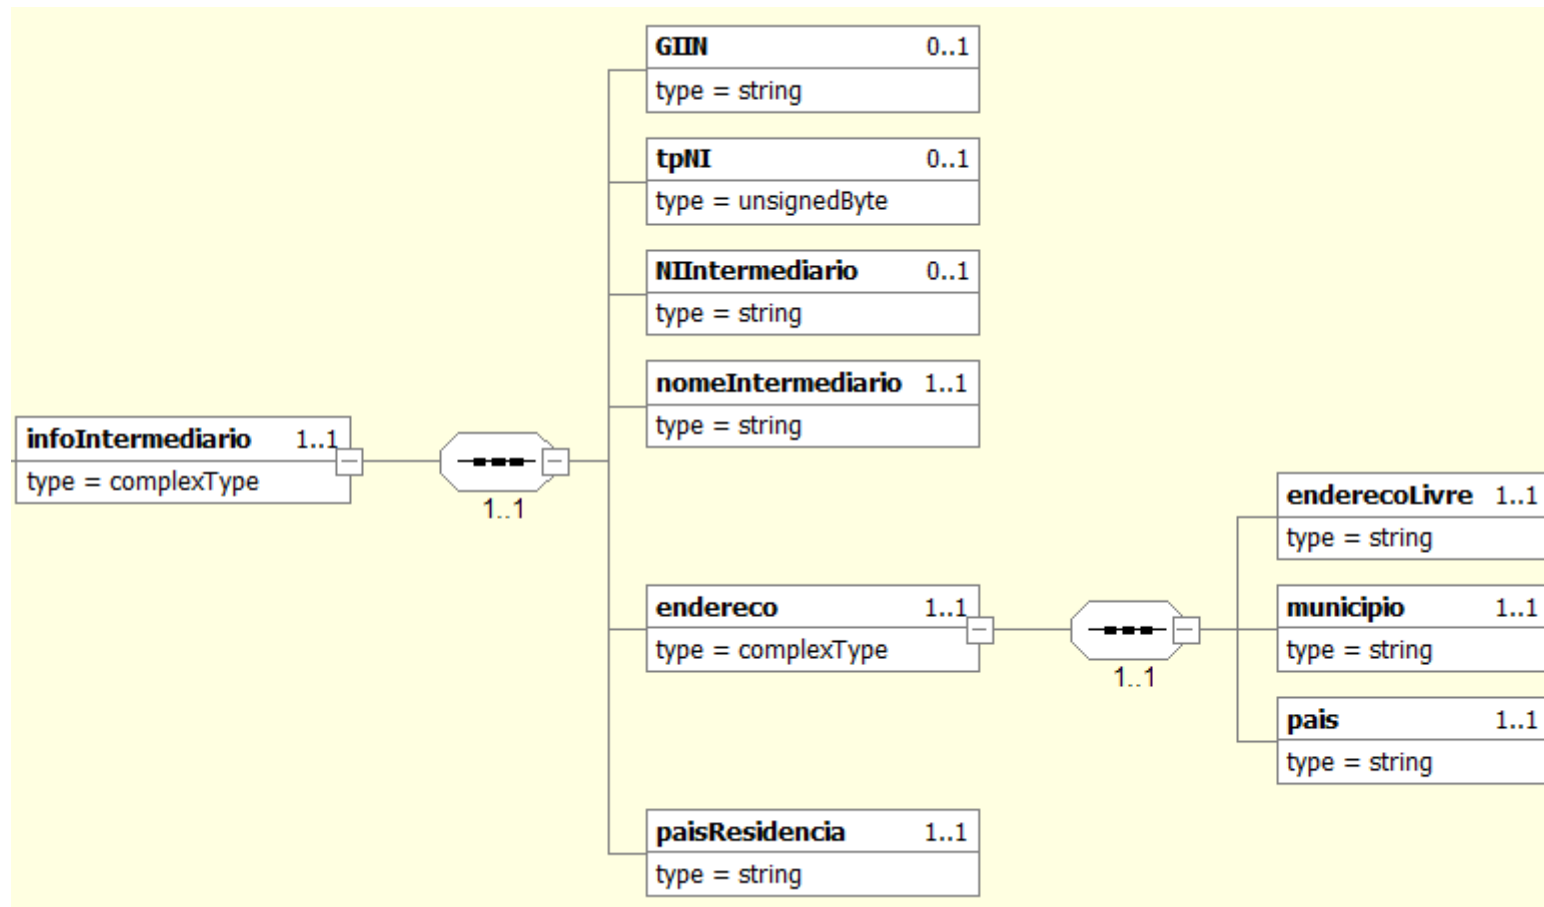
infoIntermediario 1..1
type = complexType

1..1

GIIN 0..1
type = string

tpNI 0..1
type = unsignedByte

NIIntermediario 0..1
type = string

nomeIntermediario 1..1
type = string

endereco 1..1
type = complexType

1..1

enderecoLivre 1..1
type = string

municipio 1..1
type = string

pais 1..1
type = string

paisResidencia 1..1
type = string